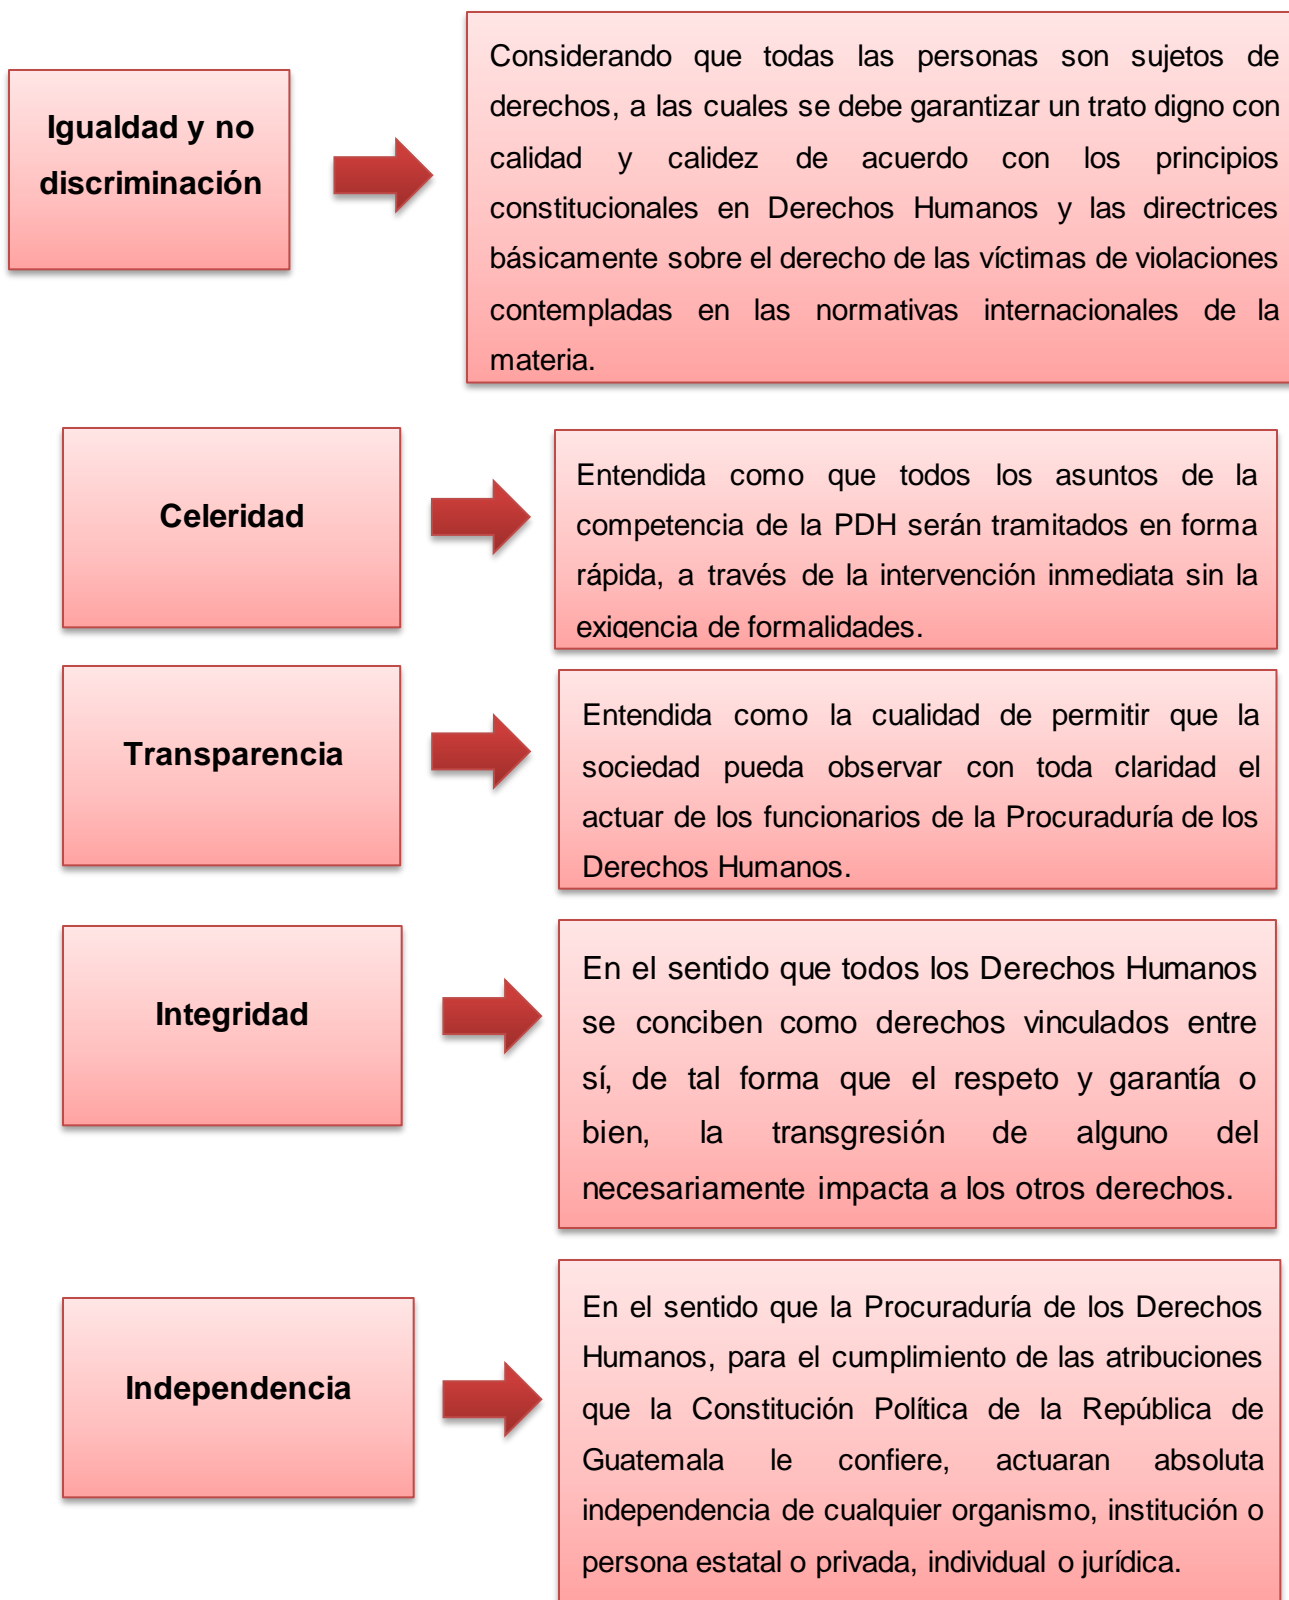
Igualdad y no discriminación

Considerando que todas las personas son sujetos de derechos, a las cuales se debe garantizar un trato digno con calidad y calidez de acuerdo con los principios constitucionales en Derechos Humanos y las directrices básicamente sobre el derecho de las víctimas de violaciones contempladas en las normativas internacionales de la materia.

Celeridad

Entendida como que todos los asuntos de la competencia de la PDH serán tramitados en forma rápida, a través de la intervención inmediata sin la exigencia de formalidades.

Transparencia

Entendida como la cualidad de permitir que la sociedad pueda observar con toda claridad el actuar de los funcionarios de la Procuraduría de los Derechos Humanos.

Integridad

En el sentido que todos los Derechos Humanos se conciben como derechos vinculados entre sí, de tal forma que el respeto y garantía o bien, la transgresión de alguno del necesariamente impacta a los otros derechos.

Independencia

En el sentido que la Procuraduría de los Derechos Humanos, para el cumplimiento de las atribuciones que la Constitución Política de la República de Guatemala le confiere, actuaran absoluta independencia de cualquier organismo, institución o persona estatal o privada, individual o jurídica.